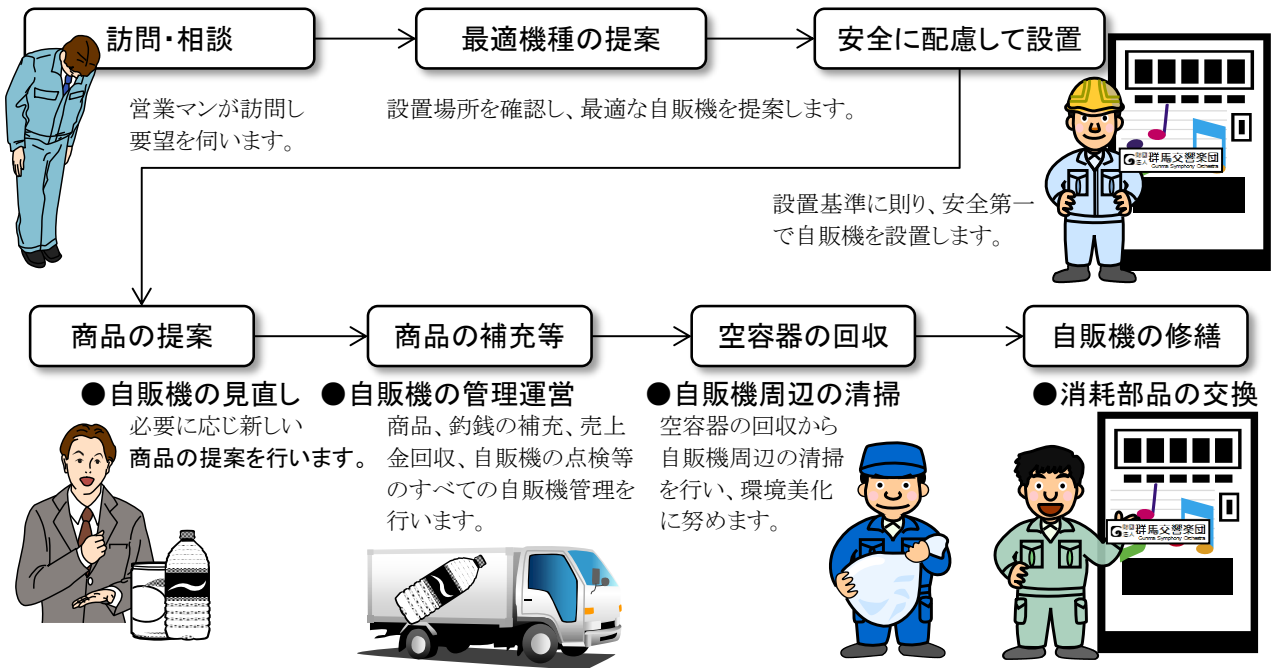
訪問・相談

営業マンが訪問し要望を伺います。

最適機種の提案

設置場所を確認し、最適な自販機を提案します。

安全に配慮して設置

財団法人 群馬交響楽団
Gunma Symphony Orchestra

設置基準に則り、安全第一で自販機を設置します。

商品の提案

●自販機の見直し
必要に応じ新しい商品の提案を行います。

商品の補充等

●自販機の管理運営
商品、釣銭の補充、売上金回収、自販機の点検等のすべての自販機管理を行います。

空容器の回収

●自販機周辺の清掃
空容器の回収から自販機周辺の清掃を行い、環境美化に努めます。

自販機の修繕

●消耗部品の交換

財団法人 群馬交響楽団
Gunma Symphony Orchestra